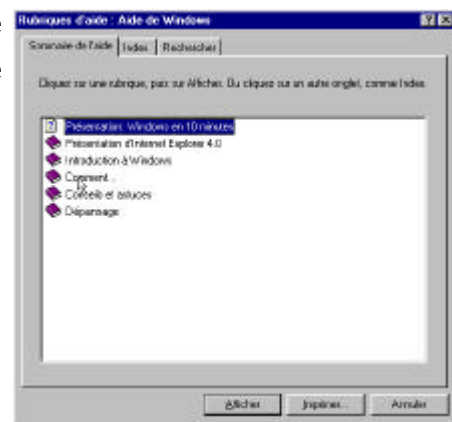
Rubriques d'aide : Aide de Windows

Sommaire de l'aide | Index | Rechercher

Cliquez sur une rubrique, puis sur Afficher. Ou cliquez sur un autre onglet, comme Index.

Présentation: Windows en 10 minutes
Présentation d'Internet Explorer 4.0
Introduction à Windows
Comment...
Conseils et astuces
Dépannage

Afficher
Imprimer...
Annuler